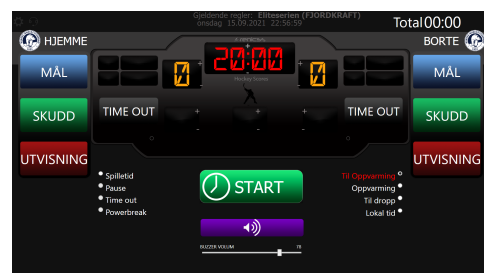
Gjeldende regler: Eliteserien (FJORDKRAFT)
onsdag 15.09.2021 22:56:59

Total 00:00

HJEMME

BORTE

20:00

0

0

Hockey Scorer

MÅL

MÅL

SKUDD

SKUDD

UTVISNING

UTVISNING

TIME OUT

TIME OUT

+

-

+

-

+

-

Spilletid

Pause

Time out

Powerbreak

START

Til Oppvarming

Oppvarming

Til dropp

Lokal tid

BUZZER VOLUM

78